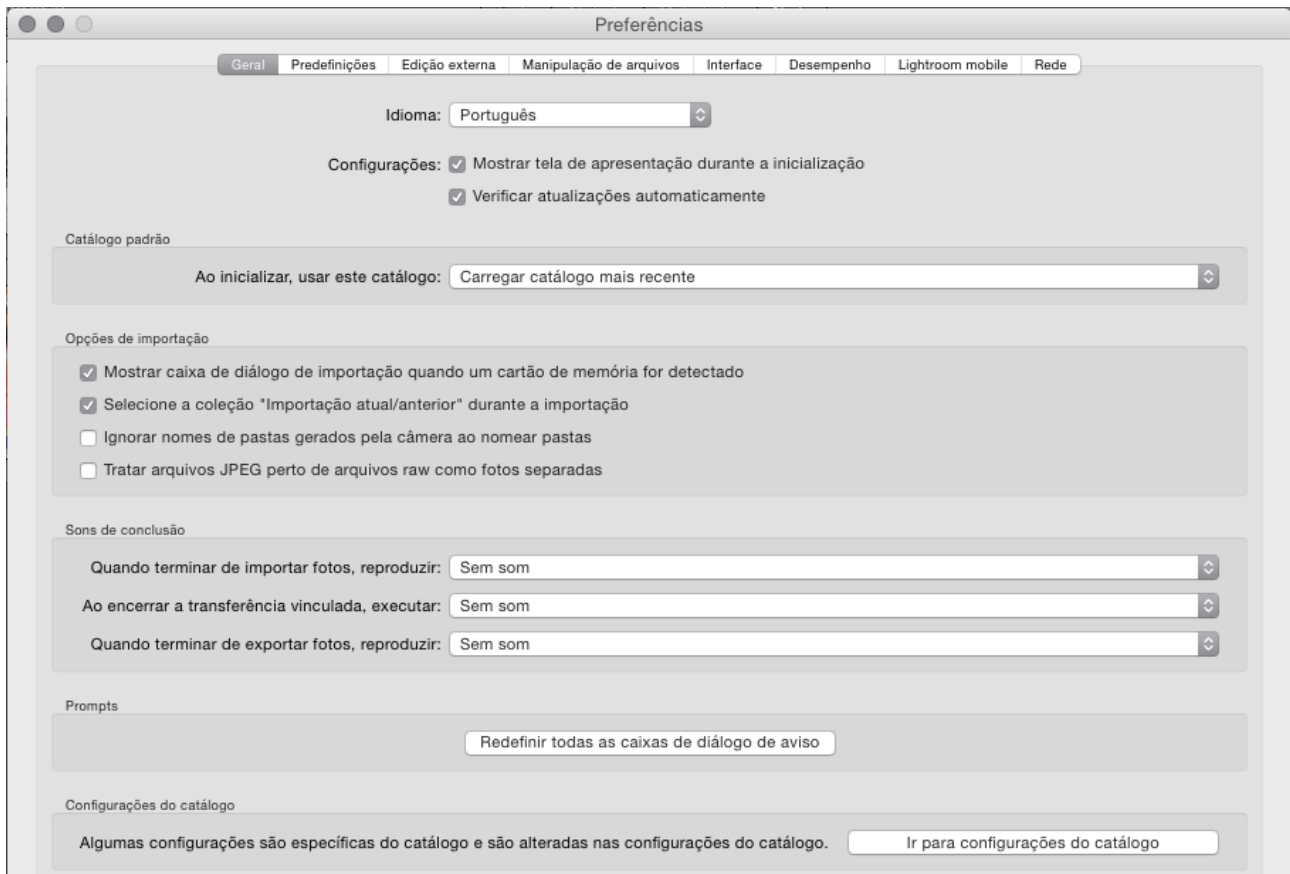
Preferências

Geral | Predefinições | Edição externa | Manipulação de arquivos | Interface | Desempenho | Lightroom mobile | Rede

Idioma: Português

Configurações: Mostrar tela de apresentação durante a inicialização

Verificar atualizações automaticamente

Catálogo padrão

Ao inicializar, usar este catálogo: Carregar catálogo mais recente

Opções de importação

Mostrar caixa de diálogo de importação quando um cartão de memória for detectado

Selecione a coleção "Importação atual/anterior" durante a importação

Ignorar nomes de pastas gerados pela câmera ao nomear pastas

Tratar arquivos JPEG perto de arquivos raw como fotos separadas

Sons de conclusão

Quando terminar de importar fotos, reproduzir: Sem som

Ao encerrar a transferência vinculada, executar: Sem som

Quando terminar de exportar fotos, reproduzir: Sem som

Prompts

Redefinir todas as caixas de diálogo de aviso

Configurações do catálogo

Algumas configurações são específicas do catálogo e são alteradas nas configurações do catálogo.

Ir para configurações do catálogo